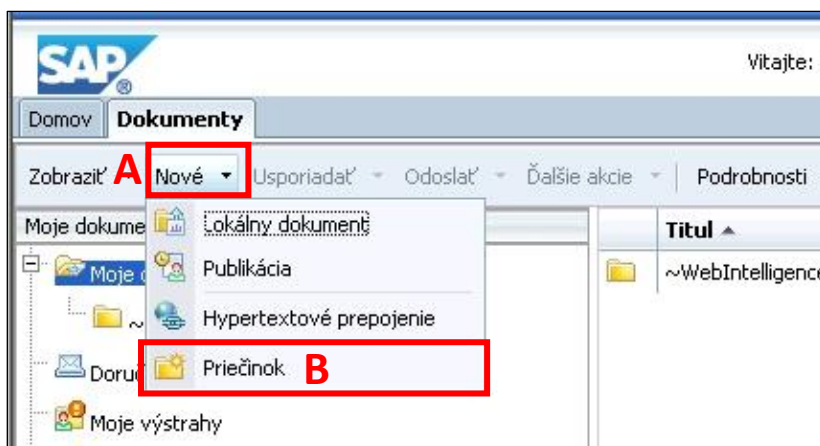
SAP

Vitajte:

Domov
Dokumenty

Zobraziť A Nové ▾ Usporiadať ▾ Odoslať ▾ Ďalšie akcie ▾ Podrobnosti

Moje dokume

Moje d

~

Doruč

Moje výstrahy

Lokálny dokument
Publikácia
Hypertextové prepojenie
Priečinok B

Titul ▲
~WebIntelligence